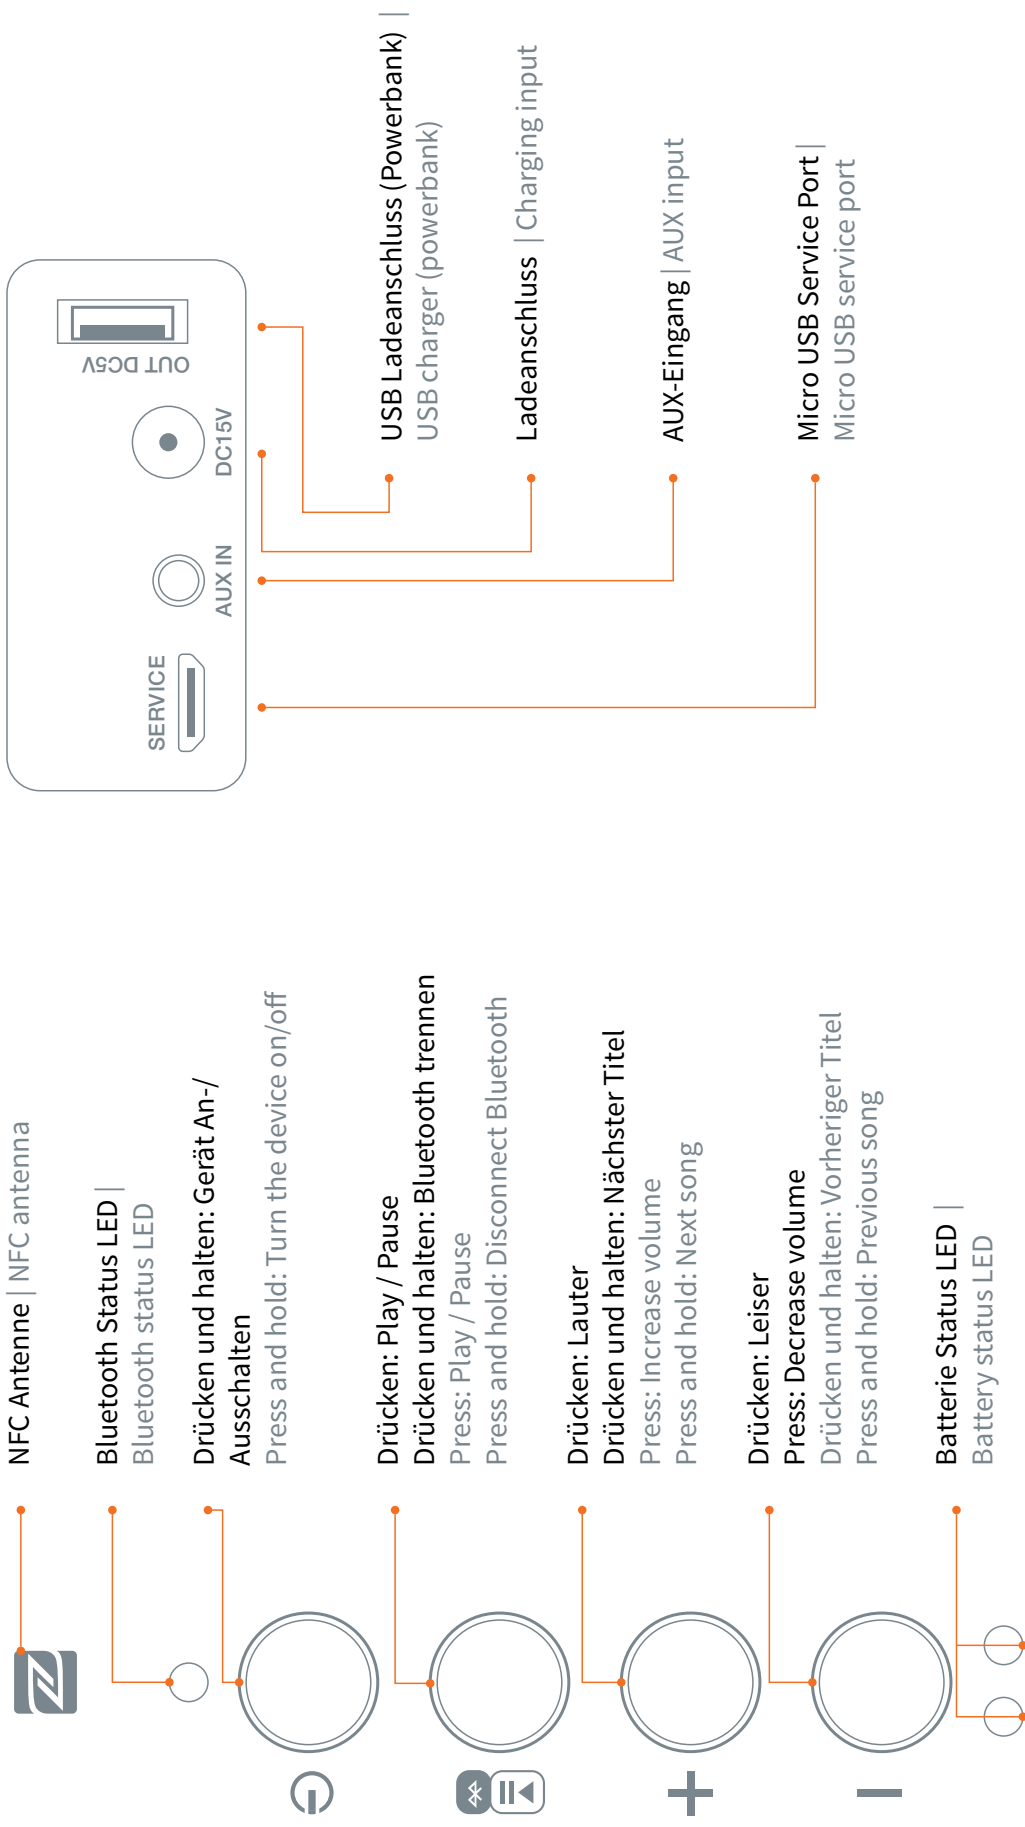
USB Ladeanschluss (Powerbank) | USB charger (powerbank)

Ladeanschluss | Charging input

AUX-Eingang | AUX input

Micro USB Service Port | Micro USB service port

OUT DC5V

DC15V

AUX IN

SERVICE

NFC Antenne | NFC antenna

Bluetooth Status LED | Bluetooth status LED

Drücken und halten: Gerät An-/Ausschalten
Press and hold: Turn the device on/off

Drücken: Play / Pause
Drücken und halten: Bluetooth trennen
Press: Play / Pause
Press and hold: Disconnect Bluetooth

Drücken: Lauter
Drücken und halten: Nächster Titel
Press: Increase volume
Press and hold: Next song

Drücken: Leiser
Press: Decrease volume
Drücken und halten: Vorheriger Titel
Press and hold: Previous song

Batterie Status LED | Battery status LED

+

−